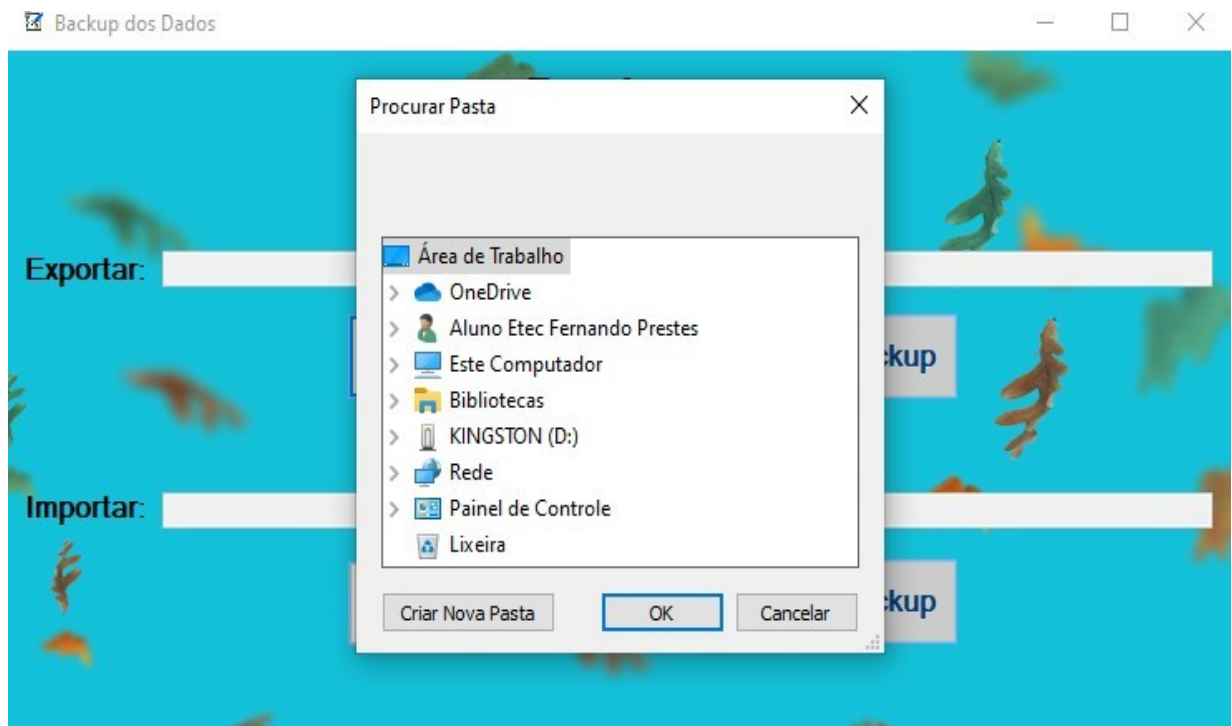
Backup dos Dados

Procurar Pasta

Área de Trabalho
OneDrive
Aluno Etec Fernando Prestes
Este Computador
Bibliotecas
KINGSTON (D:)
Rede
Painel de Controle
Lixeira

Criar Nova Pasta
OK
Cancelar

Exportar:
:kup

Importar:
:kup